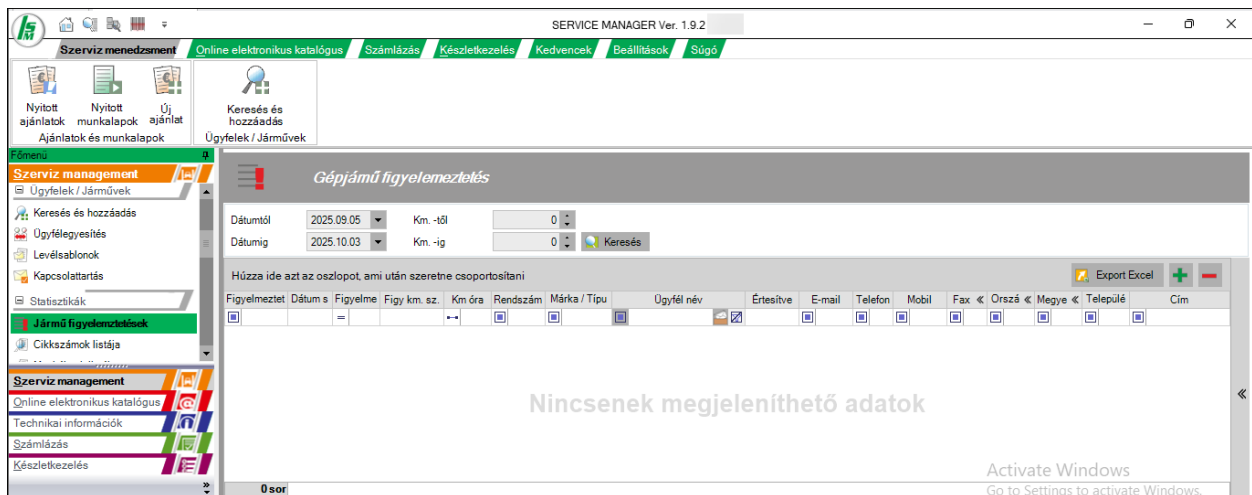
SERVICE MANAGER Ver. 1.9.2

Szerviz menedzsment | Online elektronikus katalógus | Számlázás | Készletkezelés | Kedvencek | Beállítások | Súgó

Nyitott ajánlatok | Nyitott munkalapok | Új ajánlat
Ajánlatok és munkalapok

Keresés és hozzáadás
Ügyfelek / Járművek

Főmenü
Szerviz management
Ügyfelek / Járművek
Keresés és hozzáadás
Ügyfélegyesítés
Levélsablonok
Kapcsolattartás
Statisztikák
Jármű figyelemztetések
Cikkszámok listája

Szerviz management
Online elektronikus katalógus
Technikai információk
Számlázás
Készletkezelés

Gépjármű figyelemeztelés

Dátumtól 2025.09.05 Km. -től 0
Dátumig 2025.10.03 Km. -ig 0 Keresés

Húzza ide azt az oszlopot, ami után szeretne csoportosítani

Export Excel

| Figyelmeztet | Dátum s | Figyelme | Figy km. sz. | Km óra | Rendszám | Márka / Típu | Ügyfél név | Értesítve | E-mail | Telefon | Mobil | Fax | Orszá | Megye | Települé | Cím |
|---|---|---|---|---|---|---|---|---|---|---|---|---|---|---|---|---|
| | | = | | | | | | | | | | | | | | |

Nincsenek megjeleníthető adatok

0 sor

Activate Windows
Go to Settings to activate Windows.